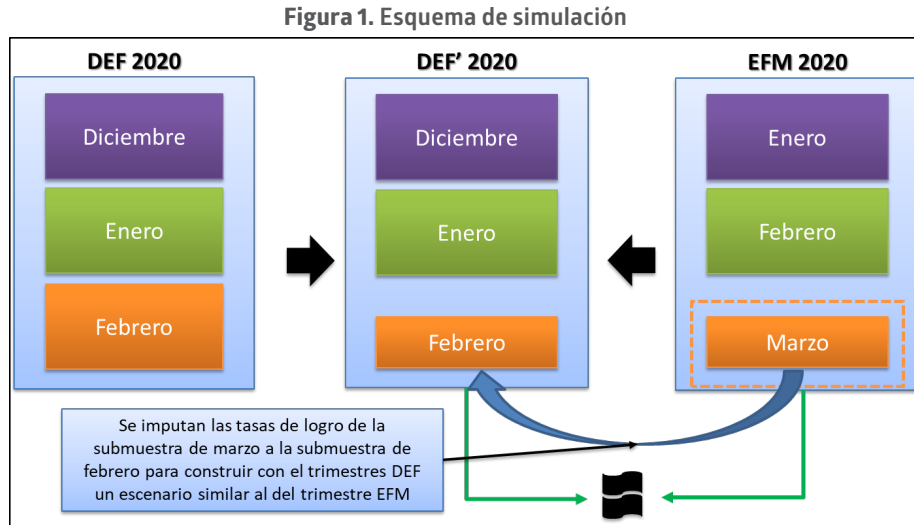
**Figura 1.** Esquema de simulación

DEF 2020

Diciembre

Enero

Febrero

DEF' 2020

Diciembre

Enero

Febrero

EFM 2020

Enero

Febrero

Marzo

Se imputan las tasas de logro de la submuestra de marzo a la submuestra de febrero para construir con el trimestres DEF un escenario similar al del trimestre EFM